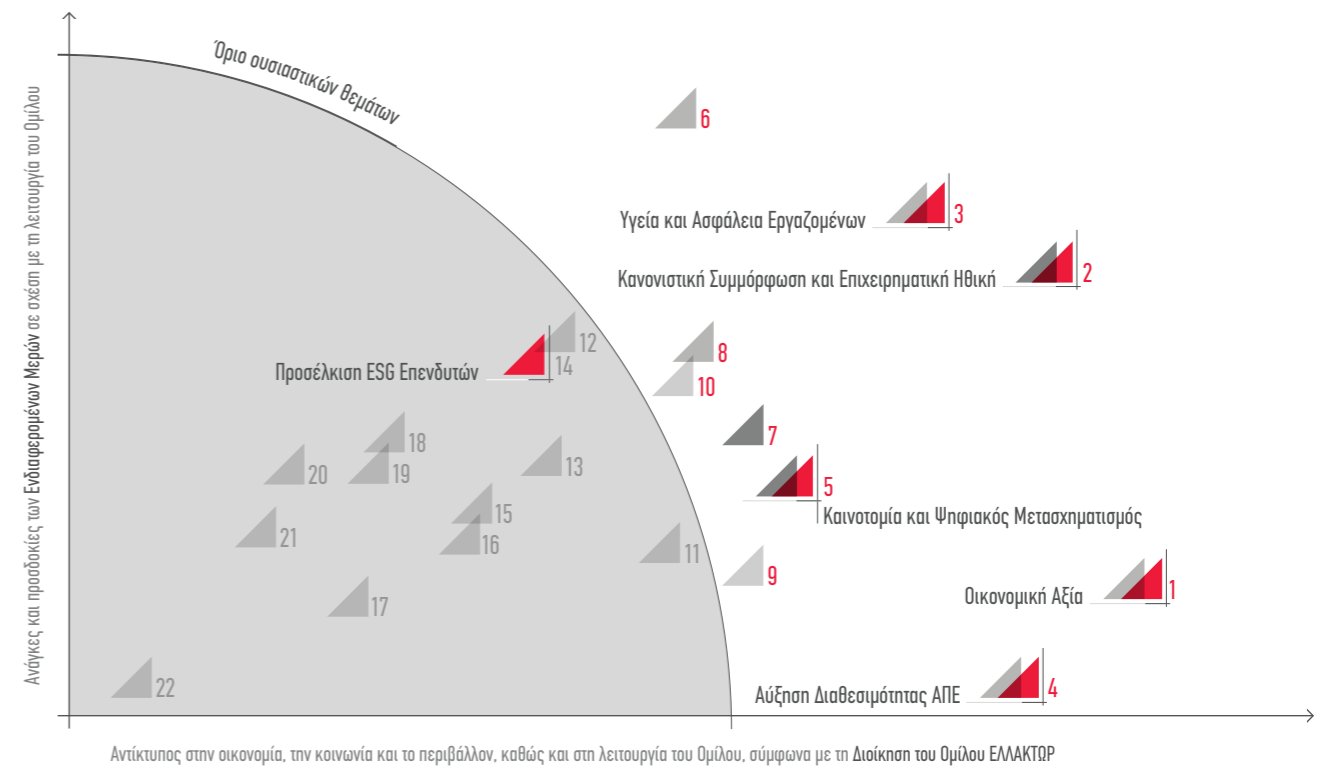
Όριο ουσιαστικών θεμάτων

Ανάγκες και προσδοκίες των Ενδιαφερομένων Μερών σε σχέση με τη λειτουργία του Ομίλου

6

Υγεία και Ασφάλεια Εργαζομένων 3

Κανονιστική Συμμόρφωση και Επιχειρηματική Ηθική 2

12

Προσέλκιση ESG Επενδυτών 14

8

10

7

18

20

19

13

5

Καινοτομία και Ψηφιακός Μετασχηματισμός

15

21

16

11

9

Οικονομική Αξία 1

17

22

Αύξηση Διαθεσιμότητας ΑΠΕ 4

Αντίκτυπος στην οικονομία, την κοινωνία και το περιβάλλον, καθώς και στη λειτουργία του Ομίλου, σύμφωνα με τη Διοίκηση του Ομίλου ΕΛΛΑΚΤΩΡ